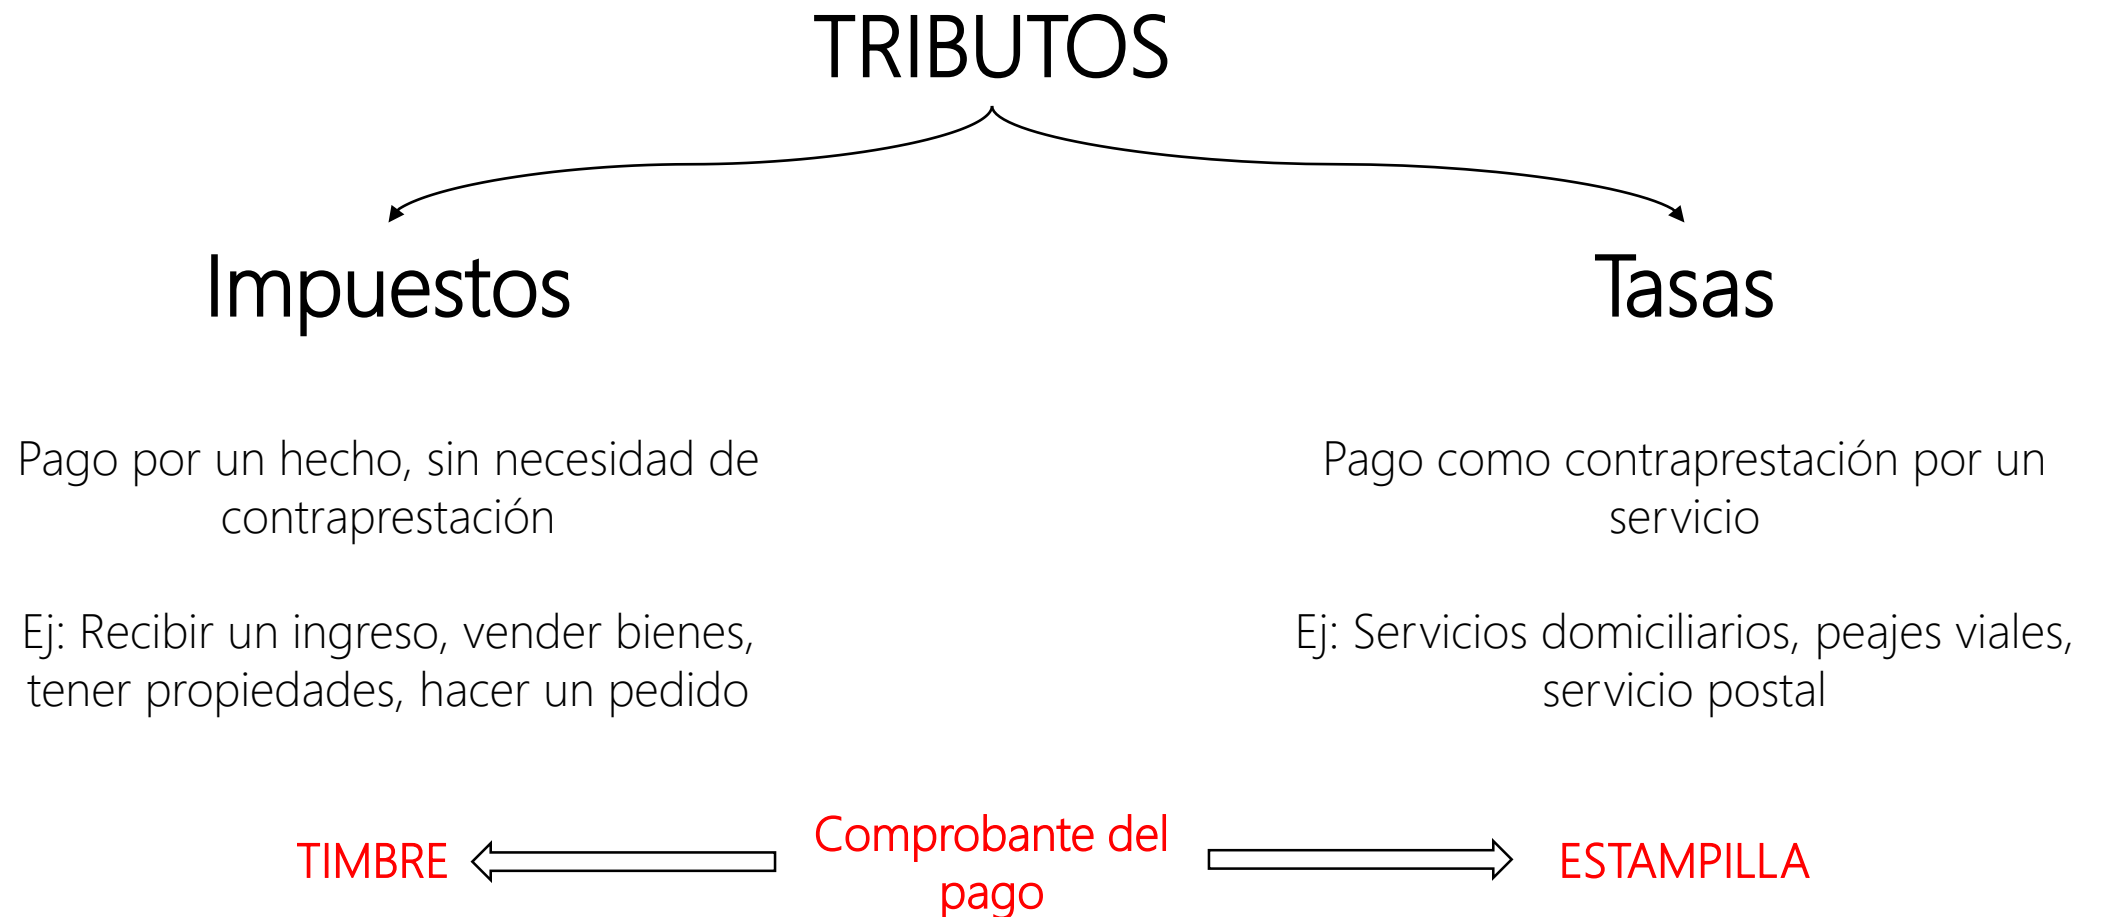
TRIBUTOS

Impuestos

Tasas

Pago por un hecho, sin necesidad de contraprestación

Ej: Recibir un ingreso, vender bienes, tener propiedades, hacer un pedido

Pago como contraprestación por un servicio

Ej: Servicios domiciliarios, peajes viales, servicio postal

TIMBRE

Comprobante del pago

ESTAMPILLA